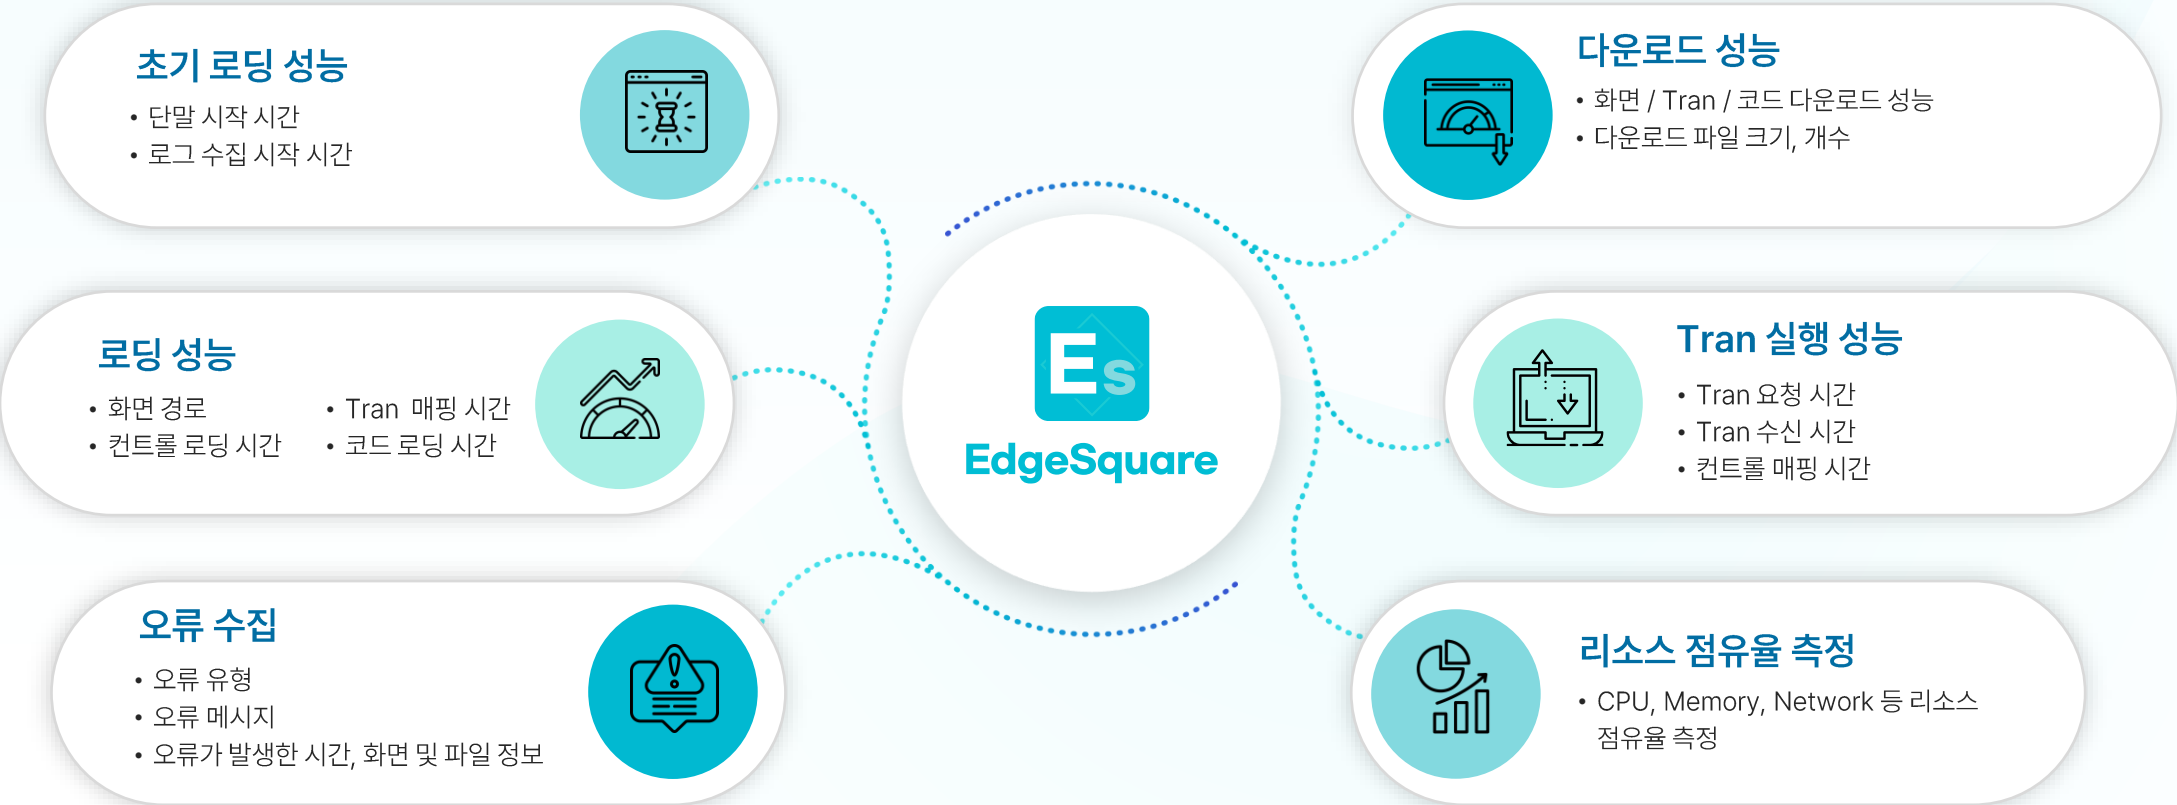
초기 로딩 성능

• 단말 시작 시간
• 로그 수집 시작 시간

다운로드 성능

• 화면 / Tran / 코드 다운로드 성능
• 다운로드 파일 크기, 개수

로딩 성능

• 화면 경로
• 컨트롤 로딩 시간
• Tran 매핑 시간
• 코드 로딩 시간

Es

EdgeSquare

Tran 실행 성능

• Tran 요청 시간
• Tran 수신 시간
• 컨트롤 매핑 시간

오류 수집

• 오류 유형
• 오류 메시지
• 오류가 발생한 시간, 화면 및 파일 정보

리소스 점유율 측정

• CPU, Memory, Network 등 리소스 점유율 측정